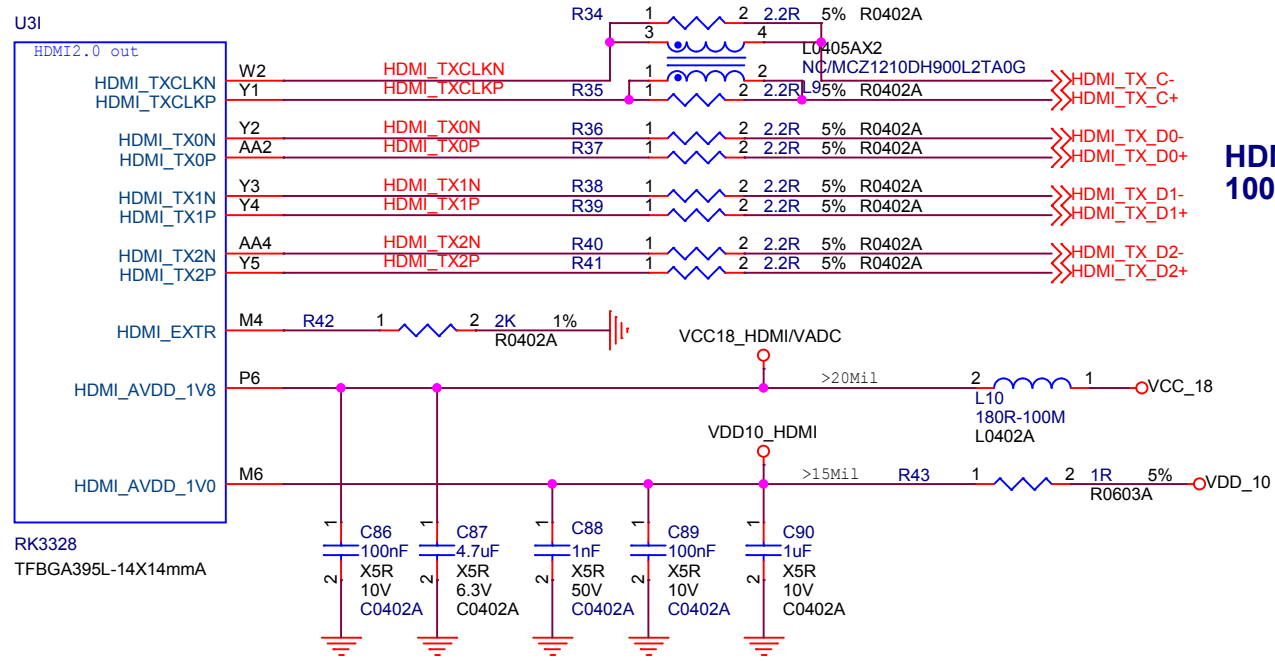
U3I

HDMI2.0 out

HDMI_TXCLKN W2 HDMI_TXCLKN
HDMI_TXCLKP Y1 HDMI_TXCLKP

R34 1 2 2.2R 5% R0402A
3 4
L0405AX2
NC/MCZ1210DH900L2TA0G
1 2
R35 1 2 2.2R L9 5% R0402A
HDMI_TX_C-
HDMI_TX_C+

HDMI_TX0N Y2 HDMI_TX0N R36 1 2 2.2R 5% R0402A HDMI_TX_D0-
HDMI_TX0P AA2 HDMI_TX0P R37 1 2 2.2R 5% R0402A HDMI_TX_D0+

HDMI_TX1N Y3 HDMI_TX1N R38 1 2 2.2R 5% R0402A HDMI_TX_D1-
HDMI_TX1P Y4 HDMI_TX1P R39 1 2 2.2R 5% R0402A HDMI_TX_D1+

HDMI_TX2N AA4 HDMI_TX2N R40 1 2 2.2R 5% R0402A HDMI_TX_D2-
HDMI_TX2P Y5 HDMI_TX2P R41 1 2 2.2R 5% R0402A HDMI_TX_D2+

HDI
100

HDMI_EXTR M4 R42 1 2 2K 1%
R0402A

VCC18_HDMI/VADC

HDMI_AVDD_1V8 P6 >20Mil 2 1 VCC_18
L10
180R-100M
L0402A

VDD10_HDMI

HDMI_AVDD_1V0 M6 >15Mil R43 1 2 1R 5% VDD_10
R0603A

RK3328
TFBGA395L-14X14mmA

1 C86 100nF X5R 10V C0402A 2
1 C87 4.7uF X5R 6.3V C0402A 2
1 C88 1nF X5R 50V C0402A 2
1 C89 100nF X5R 10V C0402A 2
1 C90 1uF X5R 10V C0402A 2